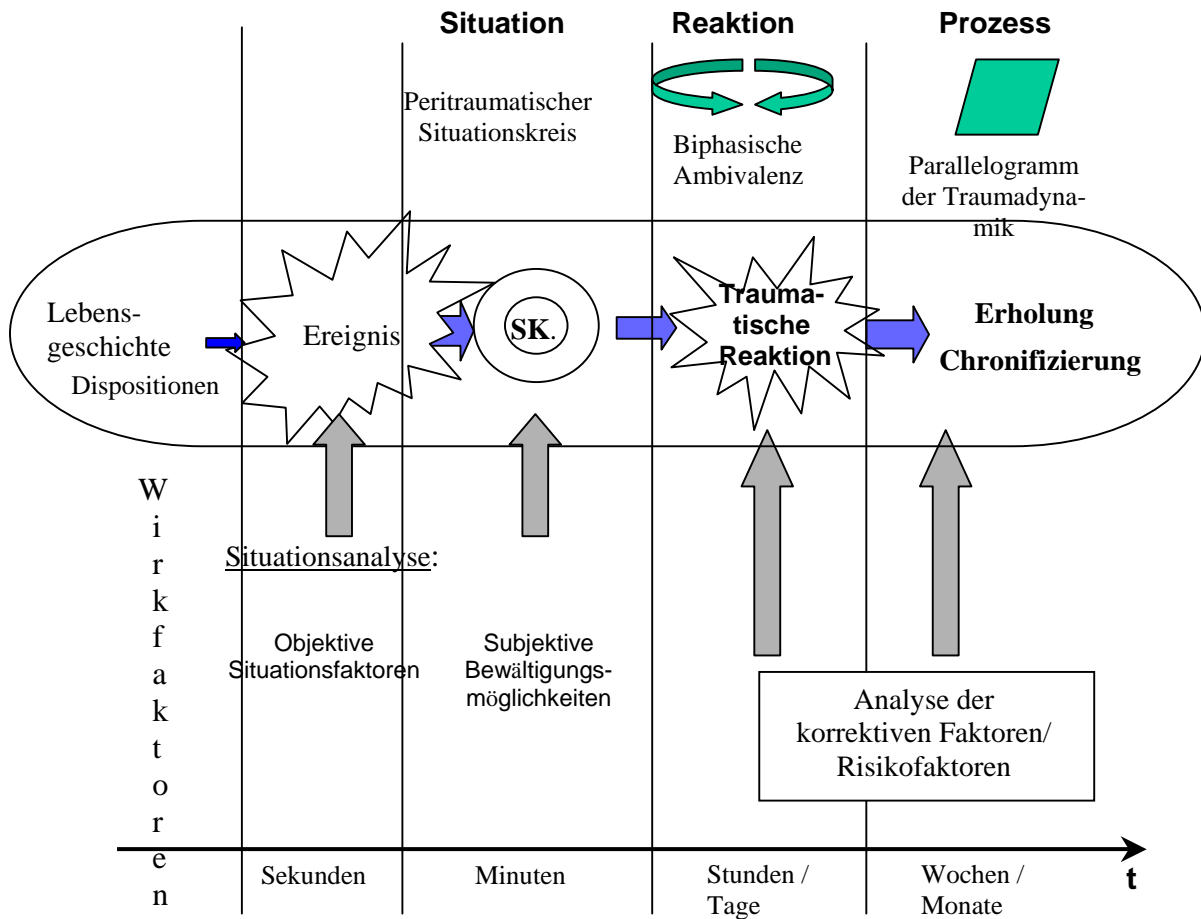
Situation

Reaktion

Prozess

Peritraumatischer Situationskreis

Biphasische Ambivalenz

Parallelogramm der Traumadynamik

Lebensgeschichte

Dispositionen

Ereignis

SK.

Traumatische Reaktion

Erholung

Chronifizierung

Wirkfaktoren

Situationsanalyse:

Objektive Situationsfaktoren

Subjektive Bewältigungsmöglichkeiten

Analyse der korrektiven Faktoren/ Risikofaktoren

Sekunden

Minuten

Stunden / Tage

Wochen / Monate

t